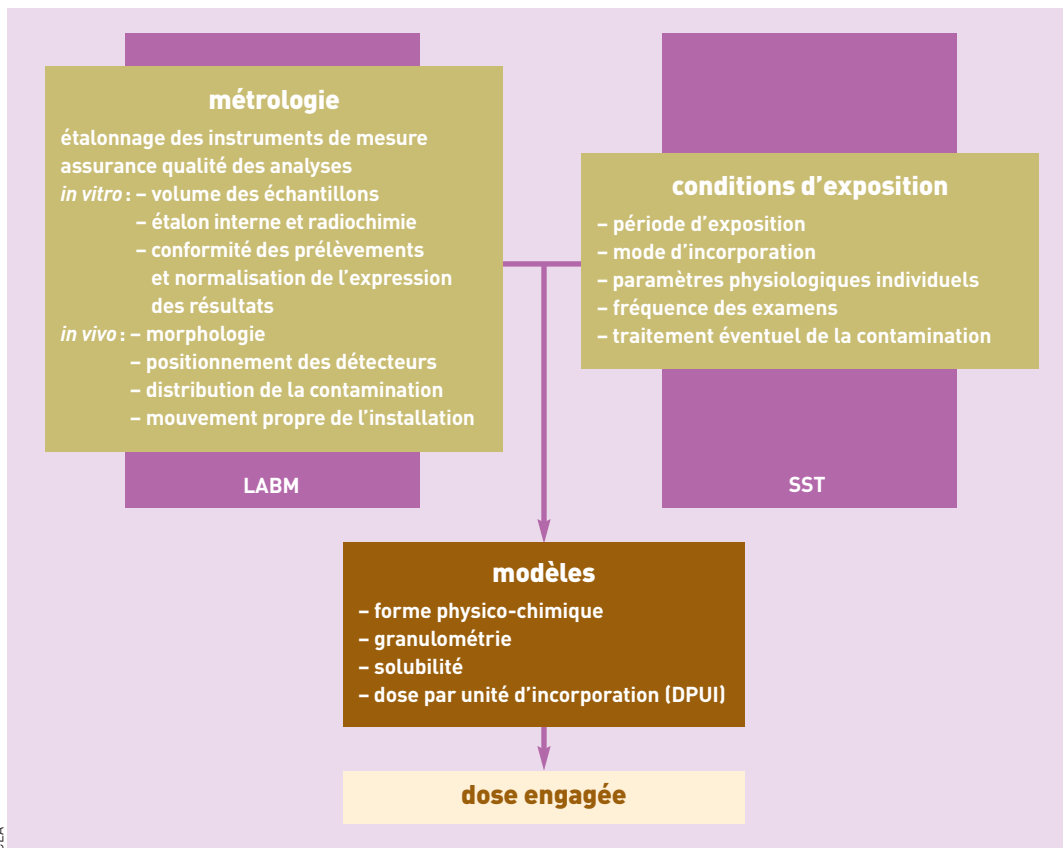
métrologie

étalonnage des instruments de mesure
assurance qualité des analyses
*in vitro* : – volume des échantillons
– étalon interne et radiochimie
– conformité des prélèvements et normalisation de l'expression des résultats
*in vivo* : – morphologie
– positionnement des détecteurs
– distribution de la contamination
– mouvement propre de l'installation

LABM

conditions d'exposition

– période d'exposition
– mode d'incorporation
– paramètres physiologiques individuels
– fréquence des examens
– traitement éventuel de la contamination

SST

modèles

– forme physico-chimique
– granulométrie
– solubilité
– dose par unité d'incorporation (DPUI)

dose engagée